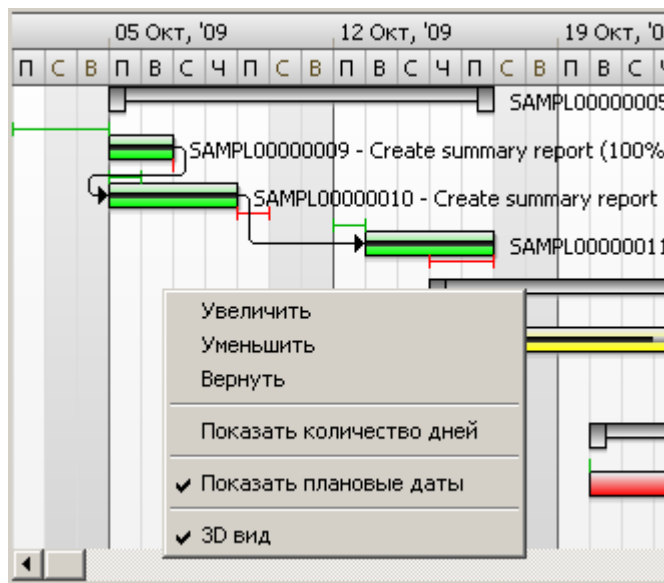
05 Окт, '09 | 12 Окт, '09 | 19 Окт, '0

П | С | В | П | В | С | Ч | П | С | В | П | В | С | Ч | П | С | В | П | В | С

SAMPL0000000

SAMPL00000009 - Create summary report (100%

SAMPL00000010 - Create summary report

SAMPL0000001

Увеличить
Уменьшить
Вернуть

Показать количество дней

✔ Показать плановые даты

✔ 3D вид